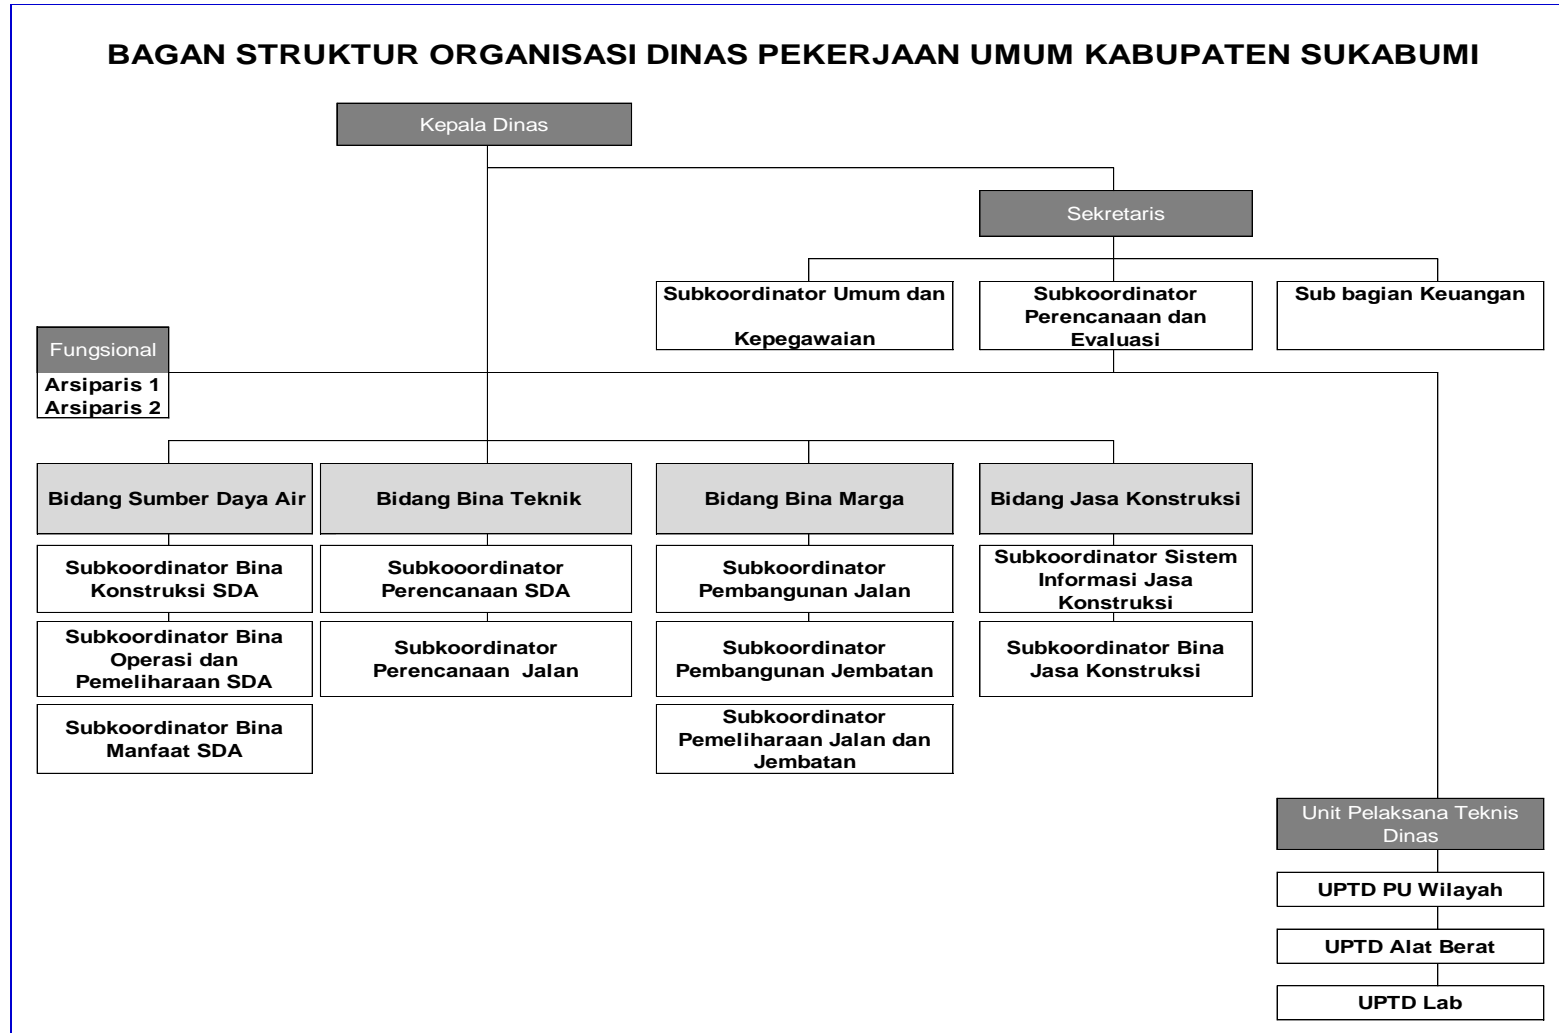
BAGAN STRUKTUR ORGANISASI DINAS PEKERJAAN UMUM KABUPATEN SUKABUMI

Kepala Dinas

Sekretaris

Subkoordinator Umum dan Kepegawaian

Subkoordinator Perencanaan dan Evaluasi

Sub bagian Keuangan

Fungsional

Arsiparis 1
Arsiparis 2

Bidang Sumber Daya Air

Subkoordinator Bina Konstruksi SDA

Subkoordinator Bina Operasi dan Pemeliharaan SDA

Subkoordinator Bina Manfaat SDA

Bidang Bina Teknik

Subkooordinator Perencanaan SDA

Subkoordinator Perencanaan Jalan

Bidang Bina Marga

Subkoordinator Pembangunan Jalan

Subkoordinator Pembangunan Jembatan

Subkoordinator Pemeliharaan Jalan dan Jembatan

Bidang Jasa Konstruksi

Subkoordinator Sistem Informasi Jasa Konstruksi

Subkoordinator Bina Jasa Konstruksi

Unit Pelaksana Teknis Dinas

UPTD PU Wilayah

UPTD Alat Berat

UPTD Lab